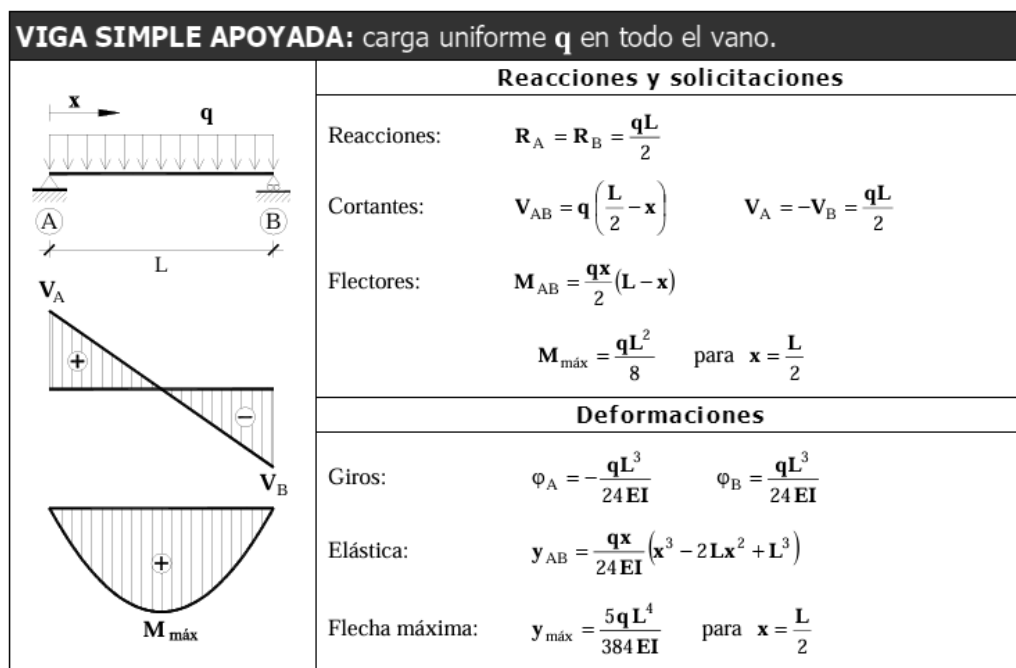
VIGA SIMPLE APOYADA: carga uniforme q en todo el vano.

x q

A B

L

$V_A$

+

−

$V_B$

+

$M_{máx}$

Reacciones y solicitaciones

Reacciones: $R_A = R_B = \frac{qL}{2}$

Cortantes: $V_{AB} = q\left(\frac{L}{2} - x\right)$ $V_A = -V_B = \frac{qL}{2}$

Flectores: $M_{AB} = \frac{qx}{2}(L - x)$

$M_{máx} = \frac{qL^2}{8}$ para $x = \frac{L}{2}$

Deformaciones

Giros: $\varphi_A = -\frac{qL^3}{24EI}$ $\varphi_B = \frac{qL^3}{24EI}$

Elástica: $y_{AB} = \frac{qx}{24EI}(x^3 - 2Lx^2 + L^3)$

Flecha máxima: $y_{máx} = \frac{5qL^4}{384EI}$ para $x = \frac{L}{2}$